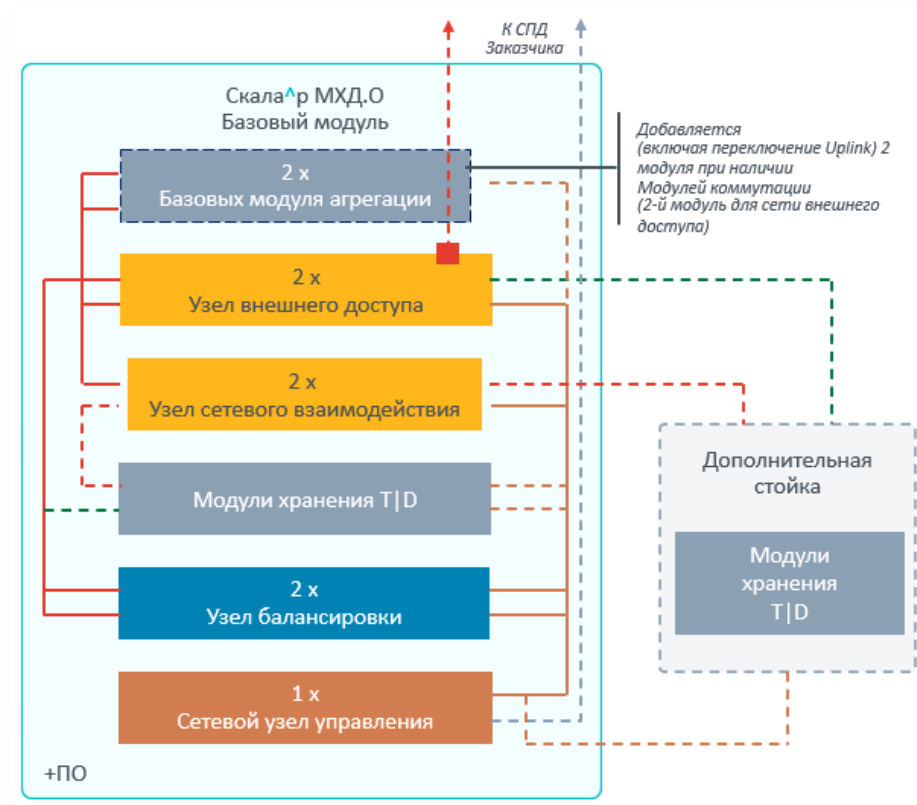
К СПД
Заказчика

Скала^р МХД.О
Базовый модуль

Добавляется
(включая переключение Uplink) 2 модуля при наличии
Модулей коммутации
(2-й модуль для сети внешнего доступа)

2 х
Базовых модуля агрегации

2 х
Узел внешнего доступа

2 х
Узел сетевого взаимодействия

Модули хранения T|D

2 х
Узел балансировки

1 х
Сетевой узел управления

+ПО

Дополнительная стойка

Модули хранения T|D